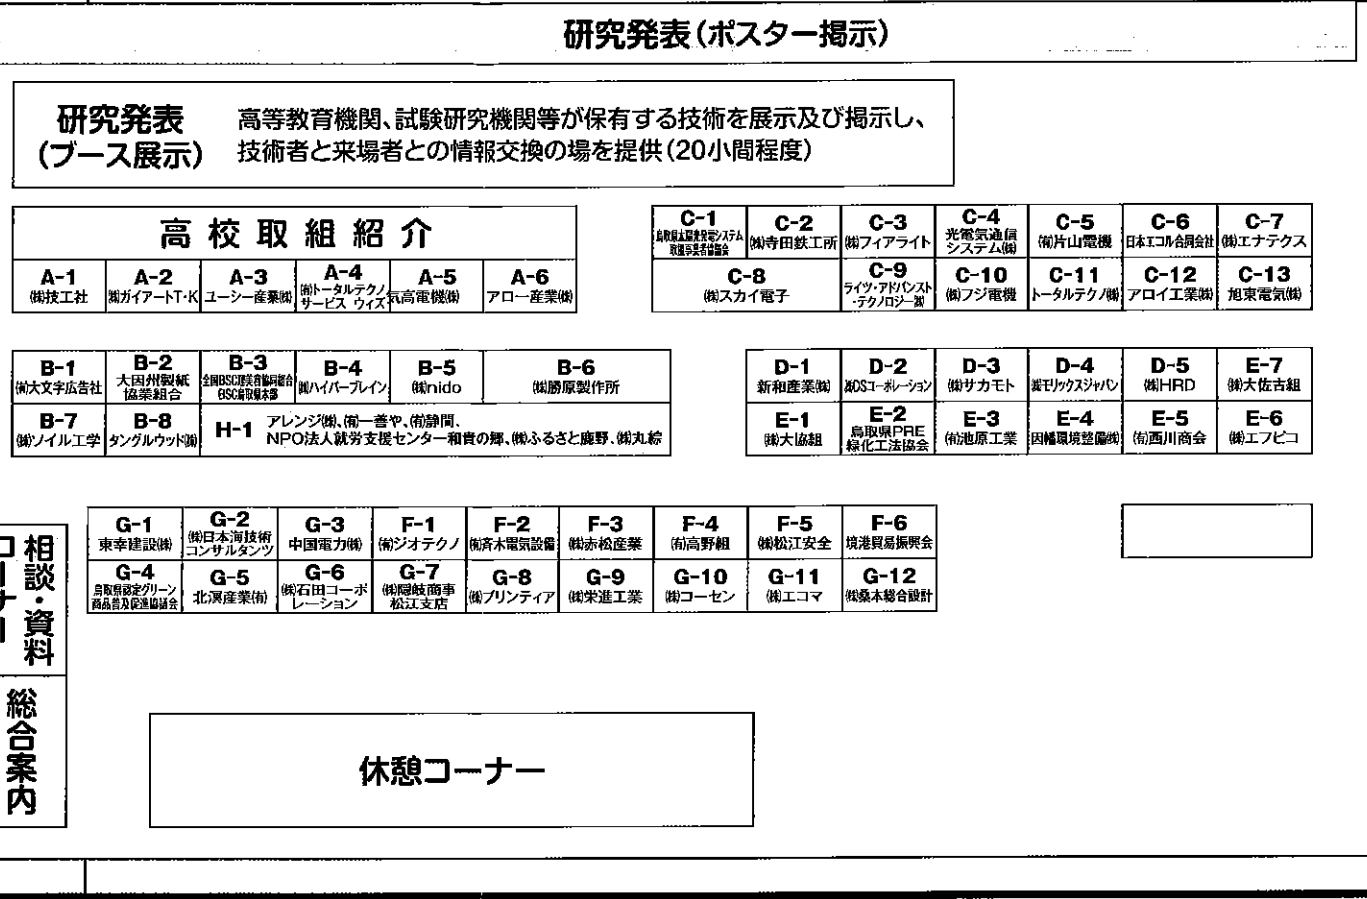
研究発表(ポスター掲示)

研究発表
(ブース展示)
高等教育機関、試験研究機関等が保有する技術を展示及び掲示し、技術者と来場者との情報交換の場を提供(20小間程度)

| 高校取組紹介 | | | | | |
|---|---|---|---|---|---|
| A-1 ㈱技工社 | A-2 ㈱ガイアートT・K | A-3 ユーシー産業㈱ | A-4 ㈱トータルテクノサービス ウイズ | A-5 気高電機㈱ | A-6 アロー産業㈱ |

| C-1 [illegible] | C-2 ㈱寺田鉄工所 | C-3 ㈱フィアライト | C-4 光電気通信システム㈱ | C-5 ㈲片山電機 | C-6 日本エコル合同会社 | C-7 ㈱エナテクス |
|---|---|---|---|---|---|---|
| C-8 ㈱スカイ電子 | | C-9 ライツ・アドバンスト・テクノロジー㈱ | C-10 ㈱フジ電機 | C-11 トータルテクノ㈱ | C-12 アロイ工業㈱ | C-13 旭東電気㈱ |

| B-1 ㈱大文字広告社 | B-2 大因州製紙協業組合 | B-3 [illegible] | B-4 ㈱ハイパーブレイン | B-5 ㈱nido | B-6 ㈱勝原製作所 |
|---|---|---|---|---|---|
| B-7 ㈱ノイル工学 | B-8 タングルウッド㈱ | H-1 アレンジ㈲、㈲一善や、㈲静間、NPO法人就労支援センター和貴の郷、㈱ふるさと鹿野、㈱丸綜 | | | |

| D-1 新和産業㈱ | D-2 ㈱DSコーポレーション | D-3 ㈱サカモト | D-4 ㈱モリックスジャパン | D-5 ㈱HRD | E-7 ㈱大佐吉組 |
|---|---|---|---|---|---|
| E-1 ㈱大協組 | E-2 鳥取県PRE緑化工法協会 | E-3 ㈲池原工業 | E-4 因幡環境整備㈱ | E-5 ㈲西川商会 | E-6 ㈱エフピコ |

| G-1 東幸建設㈱ | G-2 ㈱日本海技術コンサルタンツ | G-3 中国電力㈱ | F-1 ㈱ジオテクノ | F-2 ㈱斉木電気設備 | F-3 ㈱赤松産業 | F-4 ㈲高野組 | F-5 ㈱松江安全 | F-6 境港貿易振興会 |
|---|---|---|---|---|---|---|---|---|
| G-4 鳥取県認定グリーン商品普及促進協議会 | G-5 北溟産業㈲ | G-6 ㈱石田コーポレーション | G-7 ㈱隠岐商事松江支店 | G-8 ㈱プリンティア | G-9 ㈱栄進工業 | G-10 ㈱コーセン | G-11 ㈱エコマ | G-12 ㈱桑木総合設計 |

相談・資料コーナー

総合案内

休憩コーナー